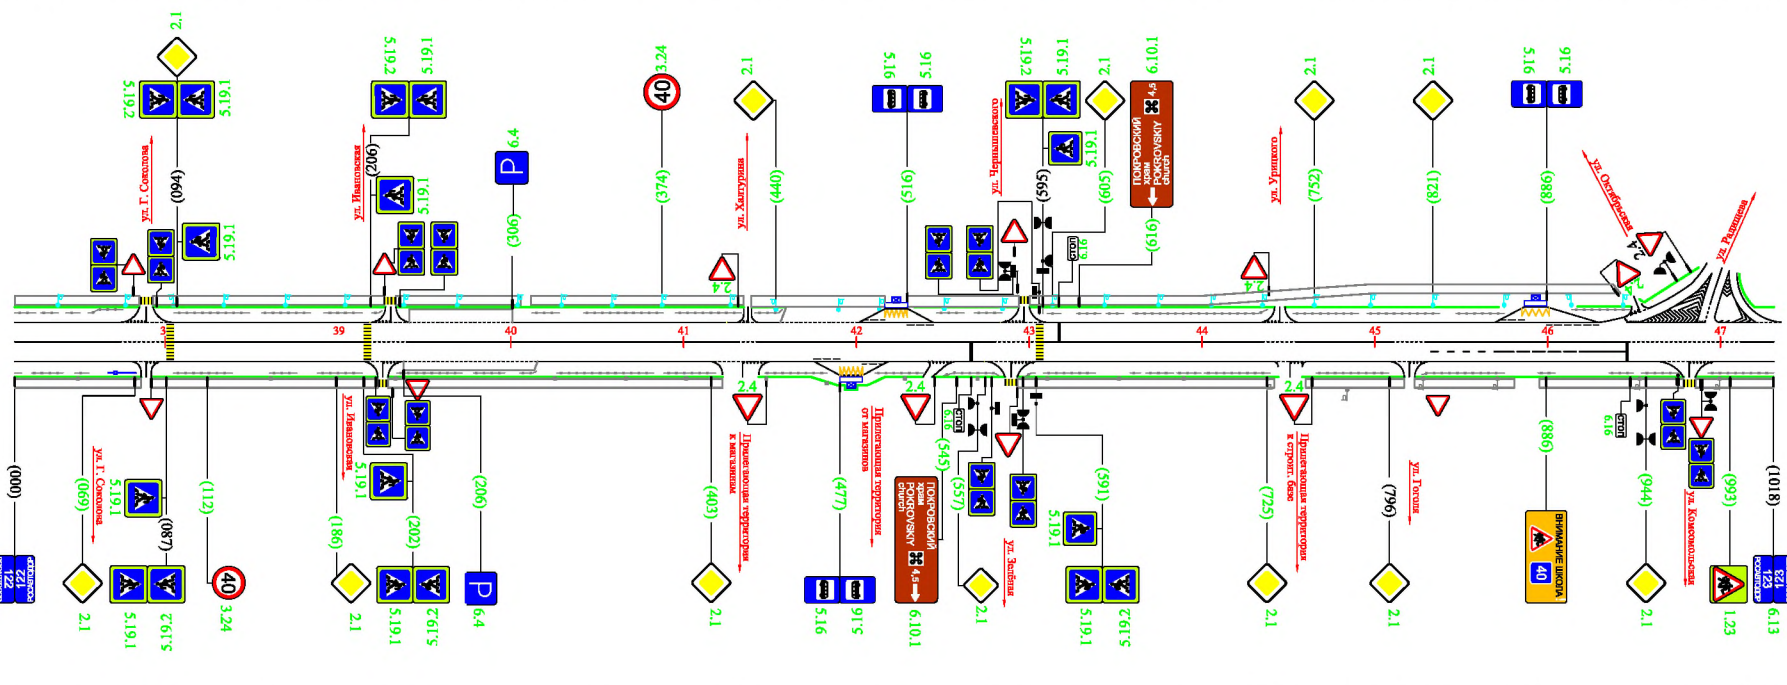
2.1
5.19.2
5.19.1
ул. Г. Соколова
(094)
5.19.1
5.19.2
5.19.1
ул. Ивановская
(206)
5.19.1
6.4
(306)
3.24
40
(374)
2.1
ул. Халтурина
(440)
2.4
5.16
5.16
(516)
5.19.2
5.19.1
ул. Черняховского
(595)
5.19.1
2.1
(605)
6.16
СТОП
6.10.1
ПОКРОВСКИЙ храм POKROVSKY church
4,5
(616)
2.4
ул. Урицкого
2.1
(752)
2.1
(821)
5.16
5.16
(886)
ул. Октябрьская
2.4
2.4
ул. Радищева
3
39
40
41
42
43
44
45
46
47
(000)
122
122
(069)
ул. Г. Соколова
5.19.1
(087)
(112)
40
3.24
2.1
5.19.1
5.19.2
ул. Ивановская
5.19.1
(186)
(202)
(206)
6.4
2.1
5.19.1
5.19.2
2.4
Прилегающая территория к магазинам
(403)
2.1
(477)
5.16
5.16
Прилегающая территория от магазинов
2.4
6.16
СТОП
(545)
ПОКРОВСКИЙ храм POKROVSKY church
4,5
6.10.1
(557)
2.1
ул. Зелёная
(591)
5.19.1
5.19.1
5.19.2
2.4
Прилегающая территория к строит. базе
(725)
2.1
(796)
ул. Гоголя
2.1
(886)
ВНИМАНИЕ ШКОЛА
40
6.16
СТОП
(944)
2.1
ул. Комсомольская
(993)
1.23
(018)
123
123
6.13